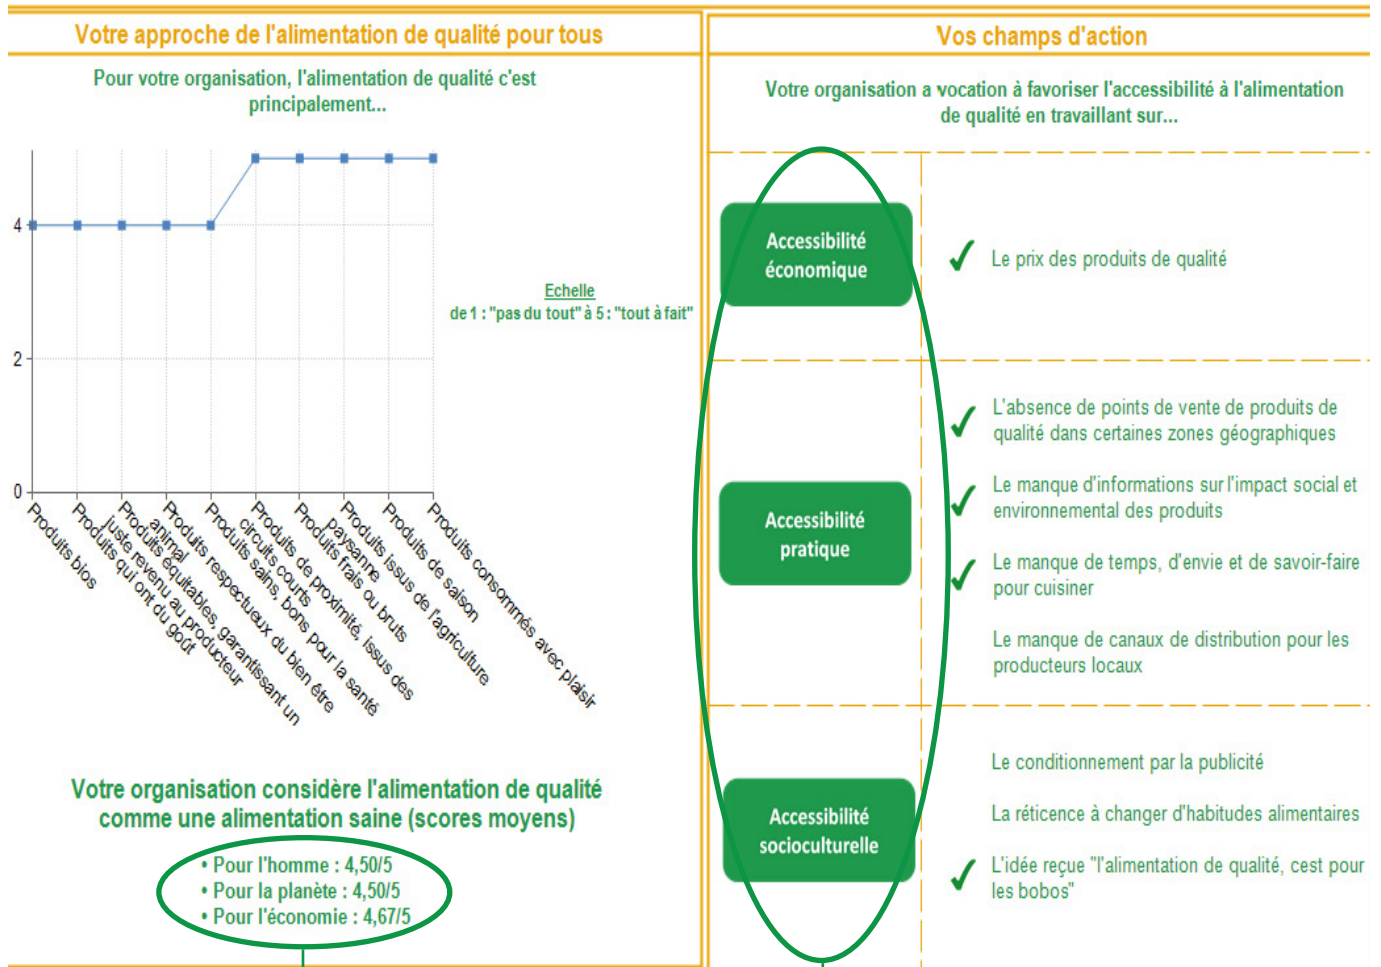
Votre approche de l'alimentation de qualité pour tous

Pour votre organisation, l'alimentation de qualité c'est principalement...

4

2

0

Produits bios

Produits qui ont du goût

Produits équitables, garantissant un juste revenu au producteur

Produits respectueux du bien être animal

Produits sains, bons pour la santé

Produits de proximité, issus des circuits courts

Produits frais ou bruts

Produits issus de l'agriculture paysanne

Produits de saison

Produits consommés avec plaisir

Echelle
de 1 : "pas du tout" à 5 : "tout à fait"

Votre organisation considère l'alimentation de qualité comme une alimentation saine (scores moyens)

• Pour l'homme : 4,50/5
• Pour la planète : 4,50/5
• Pour l'économie : 4,67/5

Vos champs d'action

Votre organisation a vocation à favoriser l'accessibilité à l'alimentation de qualité en travaillant sur...

Accessibilité économique

✓ Le prix des produits de qualité

Accessibilité pratique

✓ L'absence de points de vente de produits de qualité dans certaines zones géographiques

✓ Le manque d'informations sur l'impact social et environnemental des produits

✓ Le manque de temps, d'envie et de savoir-faire pour cuisiner

Le manque de canaux de distribution pour les producteurs locaux

Accessibilité socioculturelle

Le conditionnement par la publicité

La réticence à changer d'habitudes alimentaires

✓ L'idée reçue "l'alimentation de qualité, cest pour les bobos"